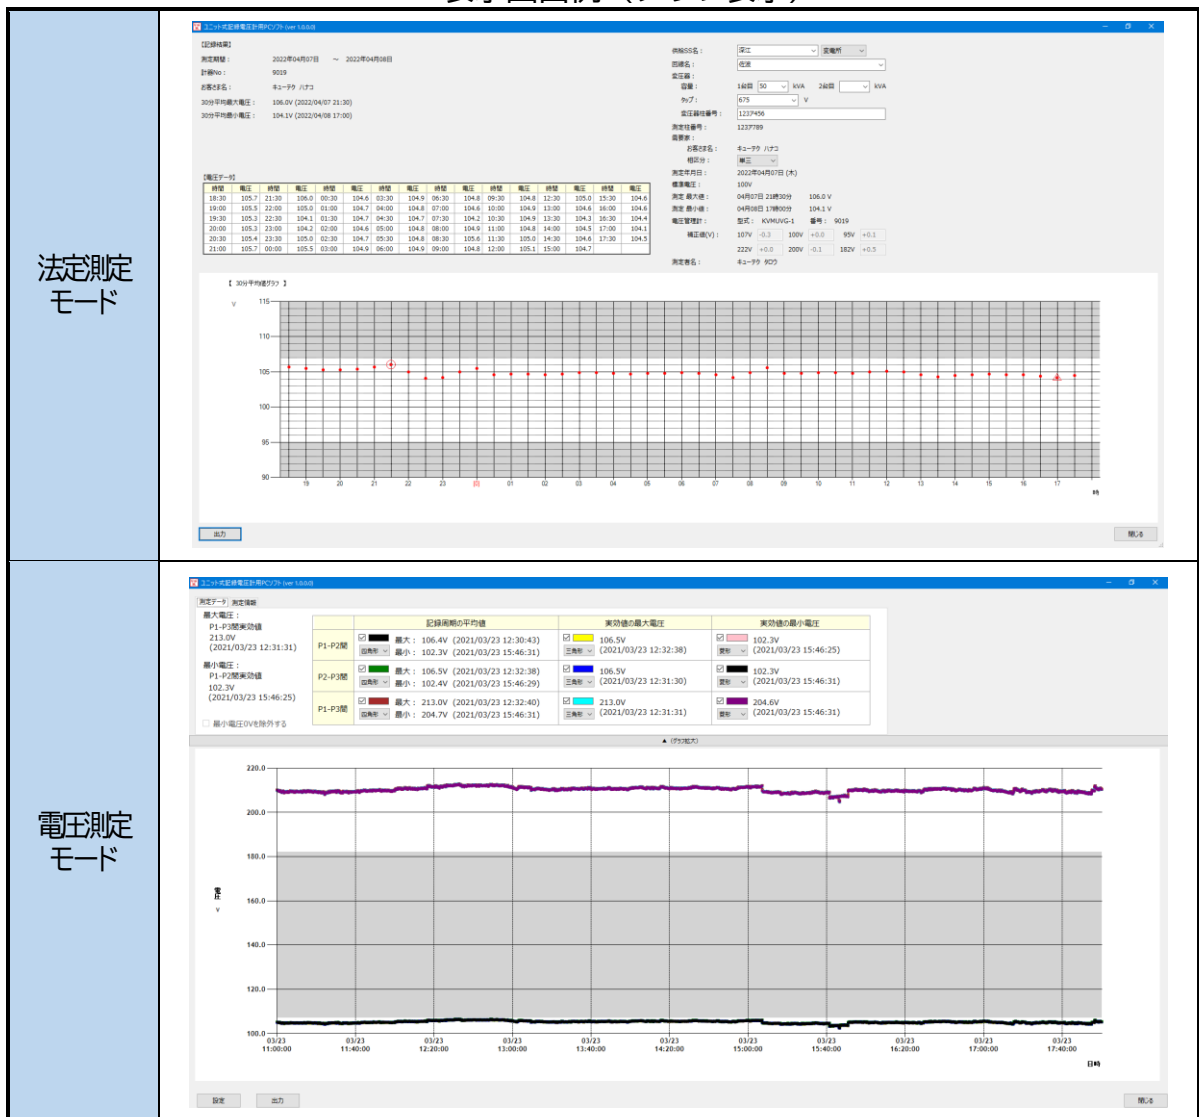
法定測定モード

ユニット式記録電圧計用PCソフト (ver 1.0.0.0)

【記録結果】
測定期間： 2022年04月07日 ～ 2022年04月08日
計器No： 9019
お客さま名： キューテク ハナコ
30分平均最大電圧： 106.0V (2022/04/07 21:30)
30分平均最小電圧： 104.1V (2022/04/08 17:00)

供給SS名： 深江 変電所
回線名： 佐波
変圧器：
容量： 1台目 50 kVA 2台目 kVA
タップ： 675 V
変圧器柱番号： 1237456
測定柱番号： 1237789
需要家：
お客さま名： キューテク ハナコ
相区分： 単三
測定年月日： 2022年04月07日 (木)
標準電圧： 100V
測定 最大値： 04月07日 21時30分 106.0 V
測定 最小値： 04月08日 17時00分 104.1 V
電圧管理計： 型式： KVMUVG-1 番号： 9019
補正値(V)： 107V -0.3 100V +0.0 95V +0.1
222V +0.0 200V -0.1 182V +0.5
測定者名： キューテク タロウ

【電圧データ】

| 時間 | 電圧 | 時間 | 電圧 | 時間 | 電圧 | 時間 | 電圧 | 時間 | 電圧 | 時間 | 電圧 | 時間 | 電圧 | 時間 | 電圧 |
|---|---|---|---|---|---|---|---|---|---|---|---|---|---|---|---|
| 18:30 | 105.7 | 21:30 | 106.0 | 00:30 | 104.6 | 03:30 | 104.9 | 06:30 | 104.8 | 09:30 | 104.8 | 12:30 | 105.0 | 15:30 | 104.6 |
| 19:00 | 105.5 | 22:00 | 105.0 | 01:00 | 104.7 | 04:00 | 104.8 | 07:00 | 104.6 | 10:00 | 104.9 | 13:00 | 104.6 | 16:00 | 104.6 |
| 19:30 | 105.3 | 22:30 | 104.1 | 01:30 | 104.7 | 04:30 | 104.7 | 07:30 | 104.2 | 10:30 | 104.9 | 13:30 | 104.3 | 16:30 | 104.4 |
| 20:00 | 105.3 | 23:00 | 104.2 | 02:00 | 104.6 | 05:00 | 104.8 | 08:00 | 104.9 | 11:00 | 104.8 | 14:00 | 104.5 | 17:00 | 104.1 |
| 20:30 | 105.4 | 23:30 | 105.0 | 02:30 | 104.7 | 05:30 | 104.8 | 08:30 | 105.6 | 11:30 | 105.0 | 14:30 | 104.6 | 17:30 | 104.5 |
| 21:00 | 105.7 | 00:00 | 105.5 | 03:00 | 104.9 | 06:00 | 104.9 | 09:00 | 104.8 | 12:00 | 105.1 | 15:00 | 104.7 | | |

【 30分平均値グラフ 】
V
115
110
105
100
95
90
19 20 21 22 23 日 01 02 03 04 05 06 07 08 09 10 11 12 13 14 15 16 17
時
出力
閉じる

電圧測定モード

ユニット式記録電圧計用PCソフト (ver 1.0.0.0)
測定データ 測定情報
最大電圧：
P1-P3間実効値
213.0V
(2021/03/23 12:31:31)
最小電圧：
P1-P2間実効値
102.3V
(2021/03/23 15:46:25)
最小電圧0Vを除外する

| | 記録周期の平均値 | 実効値の最大電圧 | 実効値の最小電圧 |
|---|---|---|---|
| P1-P2間 | 四角形 最大： 106.4V (2021/03/23 12:30:43) 最小： 102.3V (2021/03/23 15:46:31) | 三角形 106.5V (2021/03/23 12:32:38) | 菱形 102.3V (2021/03/23 15:46:25) |
| P2-P3間 | 四角形 最大： 106.5V (2021/03/23 12:32:38) 最小： 102.4V (2021/03/23 15:46:29) | 三角形 106.5V (2021/03/23 12:31:30) | 菱形 102.3V (2021/03/23 15:46:31) |
| P1-P3間 | 四角形 最大： 213.0V (2021/03/23 12:32:40) 最小： 204.7V (2021/03/23 15:46:31) | 三角形 213.0V (2021/03/23 12:31:31) | 菱形 204.6V (2021/03/23 15:46:31) |

▲ (グラフ拡大)
220.0
200.0
180.0
電圧
V
160.0
140.0
120.0
100.0
03/23 11:00:00 03/23 11:40:00 03/23 12:20:00 03/23 13:00:00 03/23 13:40:00 03/23 14:20:00 03/23 15:00:00 03/23 15:40:00 03/23 16:20:00 03/23 17:00:00 03/23 17:40:00
日時
設定 出力 閉じる